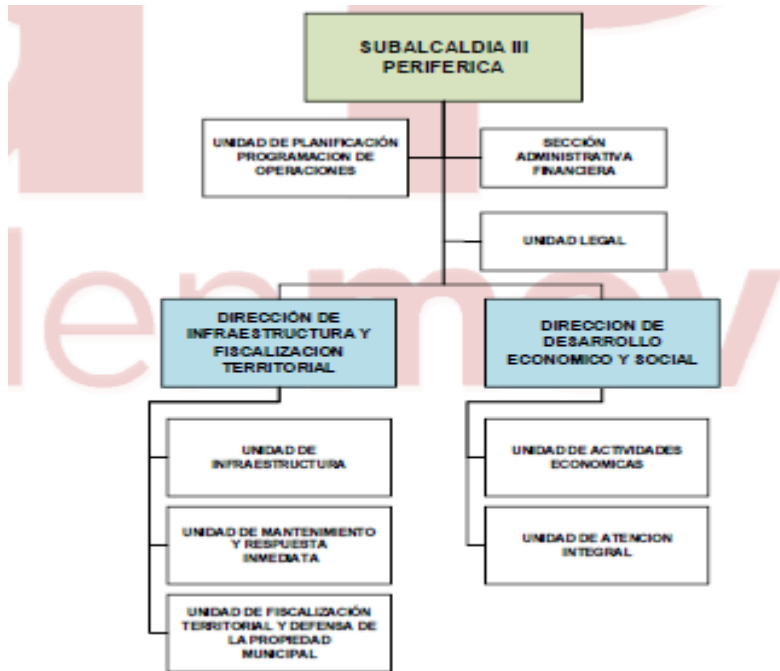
SUBALCALDIA III PERIFERICA

UNIDAD DE PLANIFICACIÓN PROGRAMACION DE OPERACIONES

SECCIÓN ADMINISTRATIVA FINANCIERA

UNIDAD LEGAL

DIRECCIÓN DE INFRAESTRUCTURA Y FISCALIZACION TERRITORIAL

DIRECCION DE DESARROLLO ECONOMICO Y SOCIAL

UNIDAD DE INFRAESTRUCTURA

UNIDAD DE MANTENIMIENTO Y RESPUESTA INMEDIATA

UNIDAD DE FISCALIZACIÓN TERRITORIAL Y DEFENSA DE LA PROPIEDAD MUNICIPAL

UNIDAD DE ACTIVIDADES ECONOMICAS

UNIDAD DE ATENCION INTEGRAL